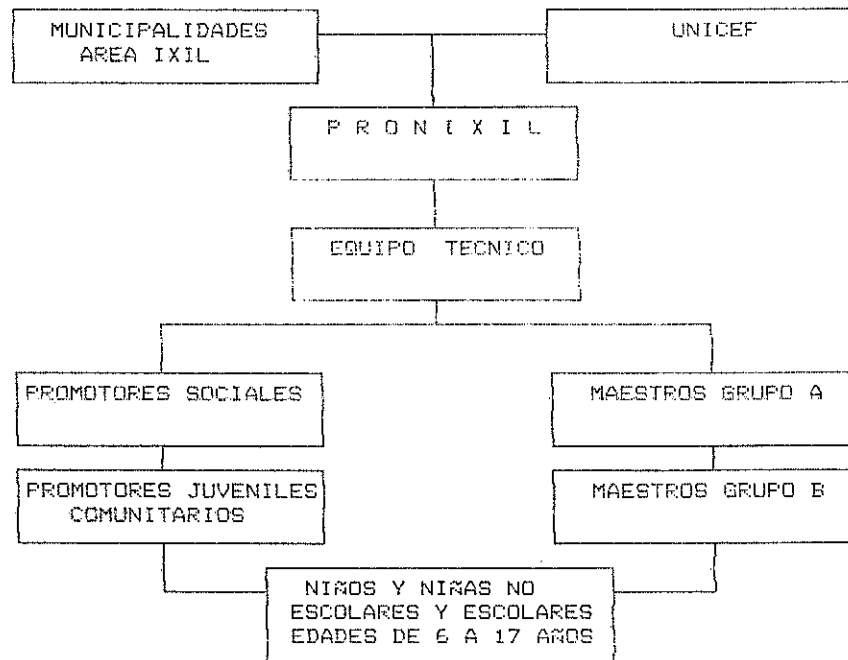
MUNICIPALIDADES AREA IXIL

UNICEF

P R O N I X I L

EQUIPO TECNICO

PROMOTORES SOCIALES

MAESTROS GRUPO A

PROMOTORES JUVENILES COMUNITARIOS

MAESTROS GRUPO B

NIÑOS Y NIÑAS NO ESCOLARES Y ESCOLARES EDADES DE 6 A 17 AÑOS